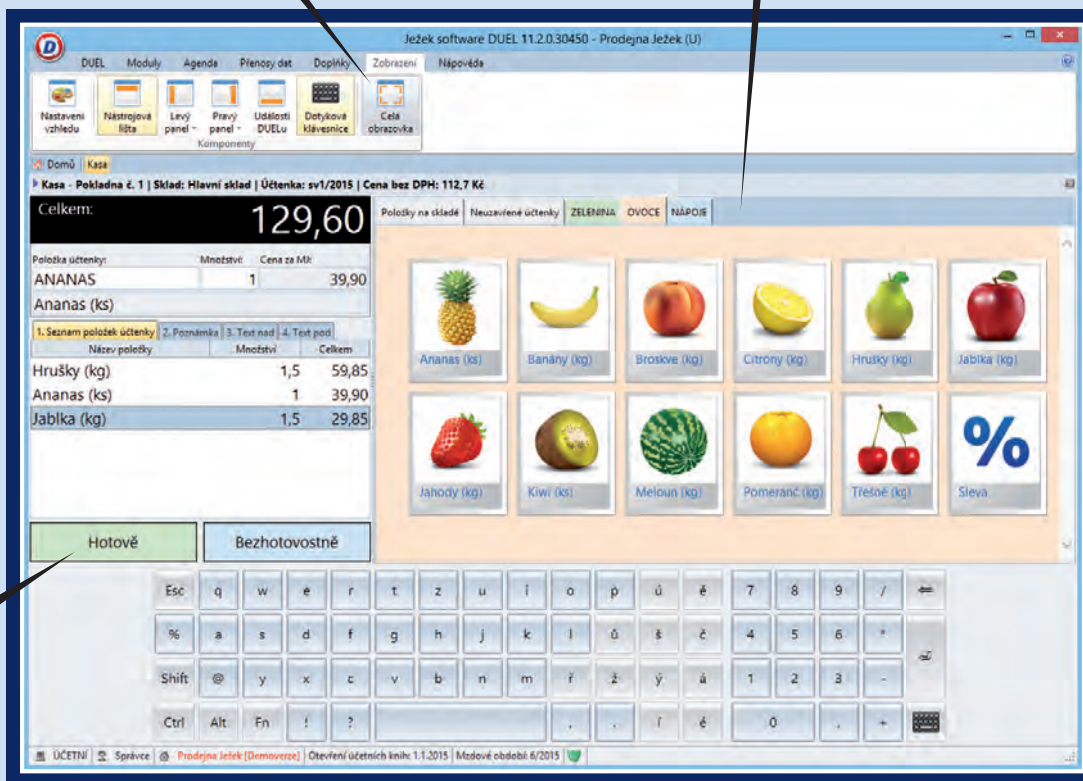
Ježek software DUEL 11.2.0.30450 - Prodejna Ježek (U)

DUEL Moduly Agenda Přenosy dat Doplňky Zobrazení Nápověda

Nastavení vzhledu
Nástrojová lišta
Levý panel
Pravý panel
Události DUELu
Dotyková klávesnice
Celá obrazovka
Komponenty

Domů Kasa

Kasa - Pokladna č. 1 | Sklad: Hlavní sklad | Účtenka: sv1/2015 | Cena bez DPH: 112,7 Kč

Celkem: 129,60

Položka účtenky: Množství: Cena za MJ:
ANANAS 1 39,90
Ananas (ks)

1. Seznam položek účtenky 2. Poznámka 3. Text nad 4. Text pod

| Název položky | Množství | Celkem |
|---|---|---|
| Hrušky (kg) | 1,5 | 59,85 |
| Ananas (ks) | 1 | 39,90 |
| Jablka (kg) | 1,5 | 29,85 |

Hotově Bezhotovostně

Položky na skladě Neuzavřené účtenky ZELENINA OVOCE NÁPOJE

Ananas (ks) Banány (kg) Broskve (kg) Citróny (kg) Hrušky (kg) Jablka (kg)
Jahody (kg) Kiwi (ks) Meloun (kg) Pomeranč (kg) Třešně (kg) Sleva

Esc q w e r t z u i o p ú ě 7 8 9 /
% a s d f g h j k l ů š č 4 5 6 *
Shift @ y x c v b n m ř ž ý á 1 2 3 -
Ctrl Alt Fn ! ? , . í é 0 , +

ÚČETNÍ Správce Prodejna Ježek [Demoverze] Otevření účetních knih: 1.1.2015 Mzdové období: 6/2015